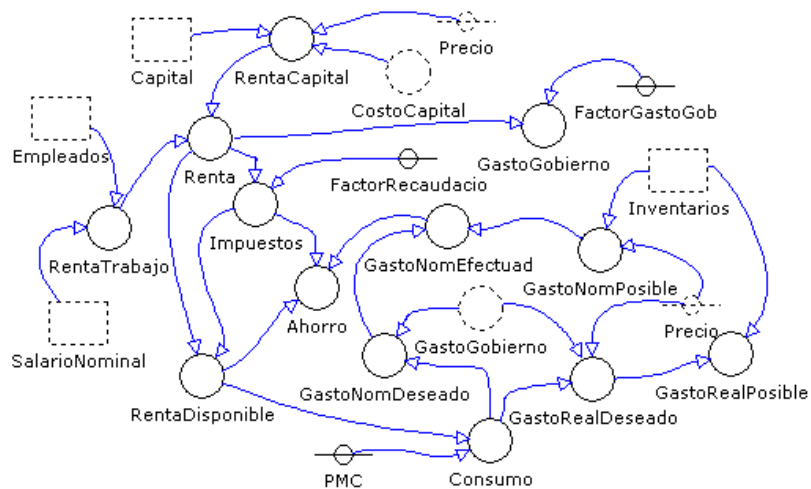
Capital
RentaCapital
Precio
CostoCapital
FactorGastoGob
Empleados
Renta
GastoGobierno
FactorRecaudacio
Inventarios
RentaTrabajo
Impuestos
GastoNomEfectuad
GastoNomPosible
Ahorro
SalarioNominal
GastoGobierno
Precio
GastoNomDeseado
GastoRealPosible
RentaDisponible
GastoRealDeseado
PMC
Consumo